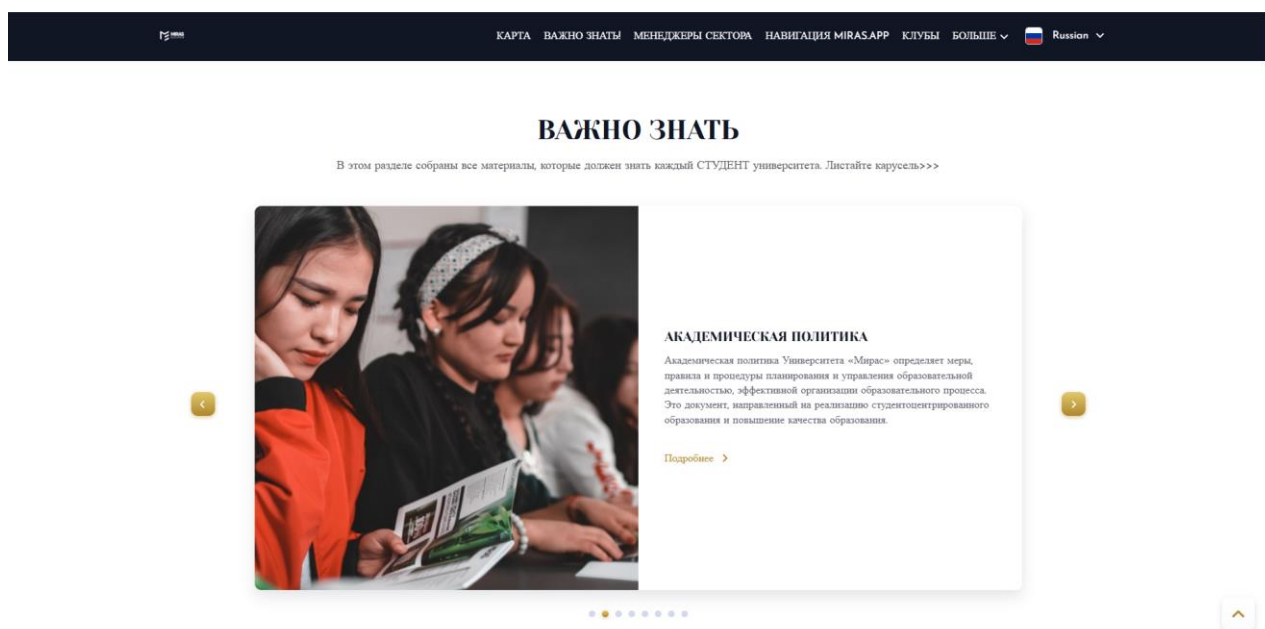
КАРТА ВАЖНО ЗНАТЬ МЕНЕДЖЕРЫ СЕКТОРА НАВИГАЦИЯ MIRAS.APP КЛУБЫ БОЛЬШЕ Russian

ВАЖНО ЗНАТЬ

В этом разделе собраны все материалы, которые должен знать каждый СТУДЕНТ университета. Листайте карусель>>>

АКАДЕМИЧЕСКАЯ ПОЛИТИКА

Академическая политика Университета «Мирас» определяет меры, правила и процедуры планирования и управления образовательной деятельностью, эффективной организации образовательного процесса. Это документ, направленный на реализацию студентоцентрированного образования и повышение качества образования.

Подробнее